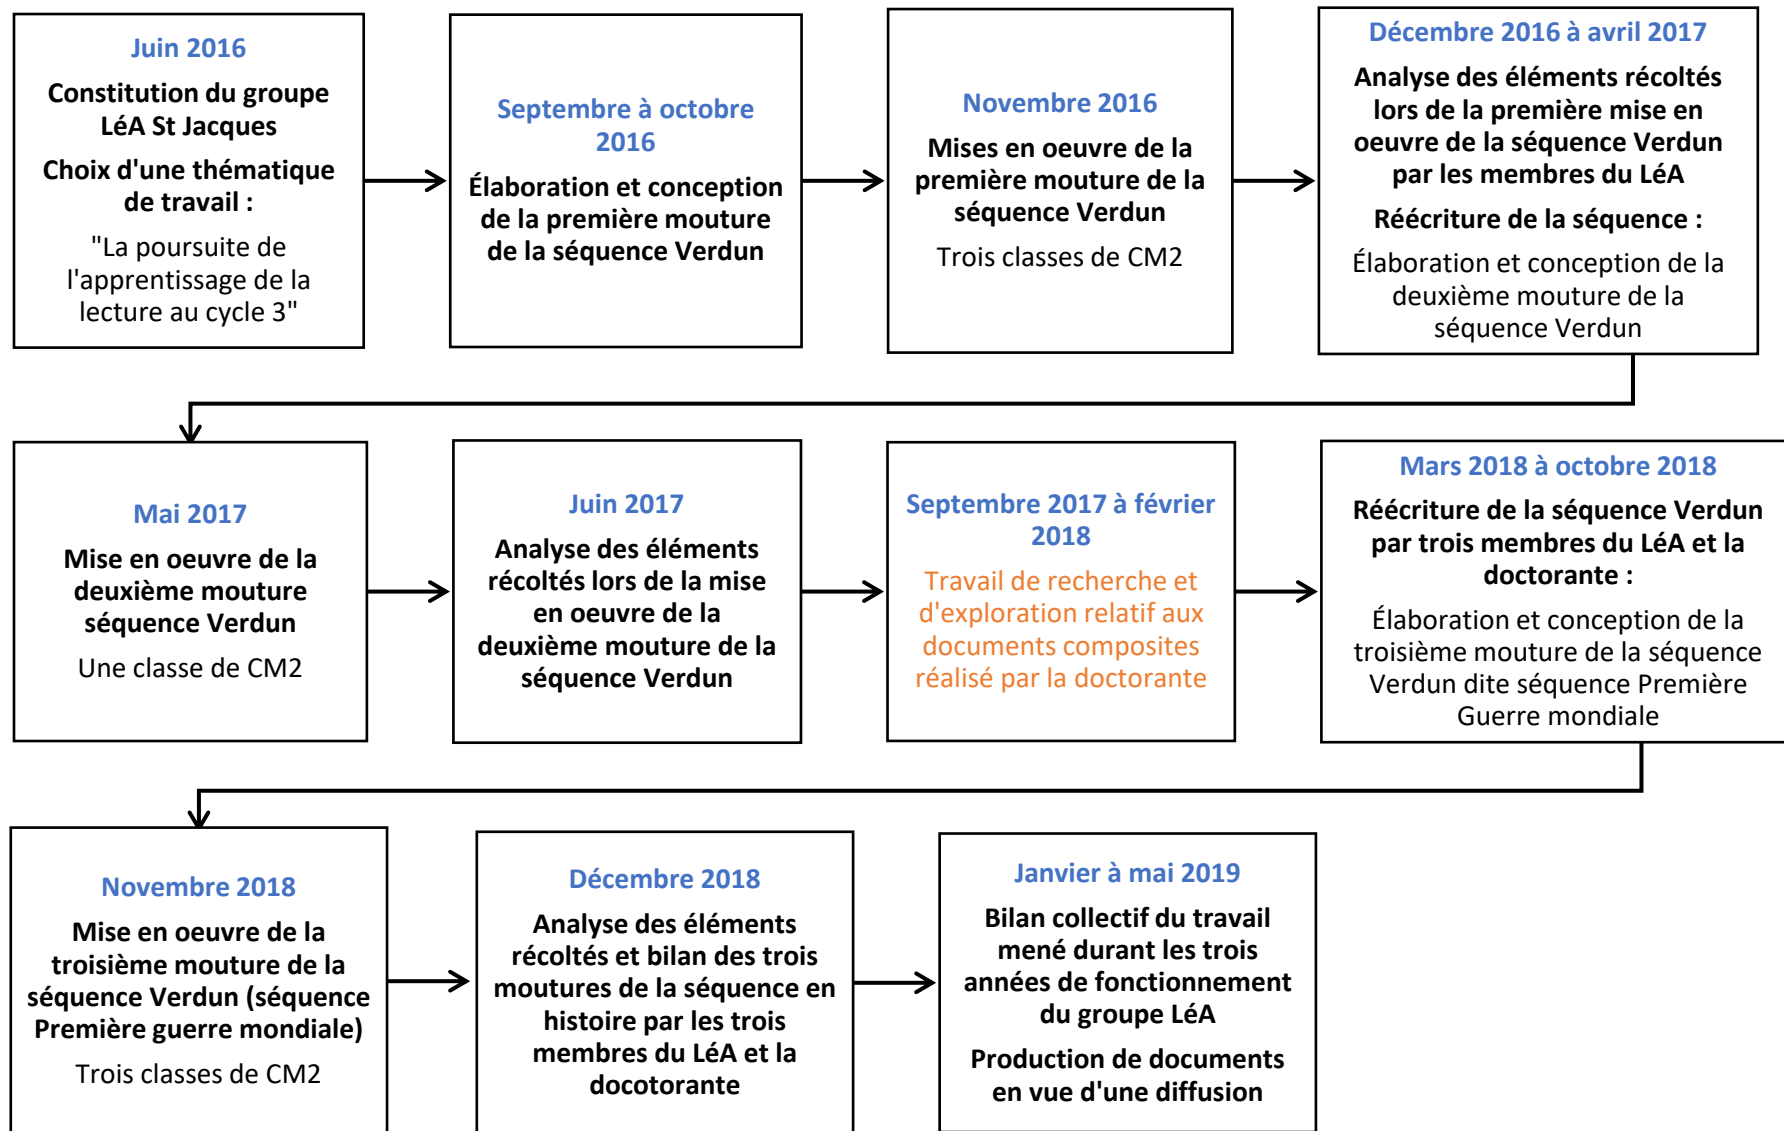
Juin 2016

Constitution du groupe LéA St Jacques

Choix d'une thématique de travail :

"La poursuite de l'apprentissage de la lecture au cycle 3"

Septembre à octobre 2016

Élaboration et conception de la première mouture de la séquence Verdun

Novembre 2016

Mises en oeuvre de la première mouture de la séquence Verdun

Trois classes de CM2

Décembre 2016 à avril 2017

Analyse des éléments récoltés lors de la première mise en oeuvre de la séquence Verdun par les membres du LéA

Réécriture de la séquence :

Élaboration et conception de la deuxième mouture de la séquence Verdun

Mai 2017

Mise en oeuvre de la deuxième mouture séquence Verdun

Une classe de CM2

Juin 2017

Analyse des éléments récoltés lors de la mise en oeuvre de la deuxième mouture de la séquence Verdun

Septembre 2017 à février 2018

Travail de recherche et d'exploration relatif aux documents composites réalisé par la doctorante

Mars 2018 à octobre 2018

Réécriture de la séquence Verdun par trois membres du LéA et la doctorante :

Élaboration et conception de la troisième mouture de la séquence Verdun dite séquence Première Guerre mondiale

Novembre 2018

Mise en oeuvre de la troisième mouture de la séquence Verdun (séquence Première guerre mondiale)

Trois classes de CM2

Décembre 2018

Analyse des éléments récoltés et bilan des trois moutures de la séquence en histoire par les trois membres du LéA et la docotorante

Janvier à mai 2019

Bilan collectif du travail mené durant les trois années de fonctionnement du groupe LéA

Production de documents en vue d'une diffusion